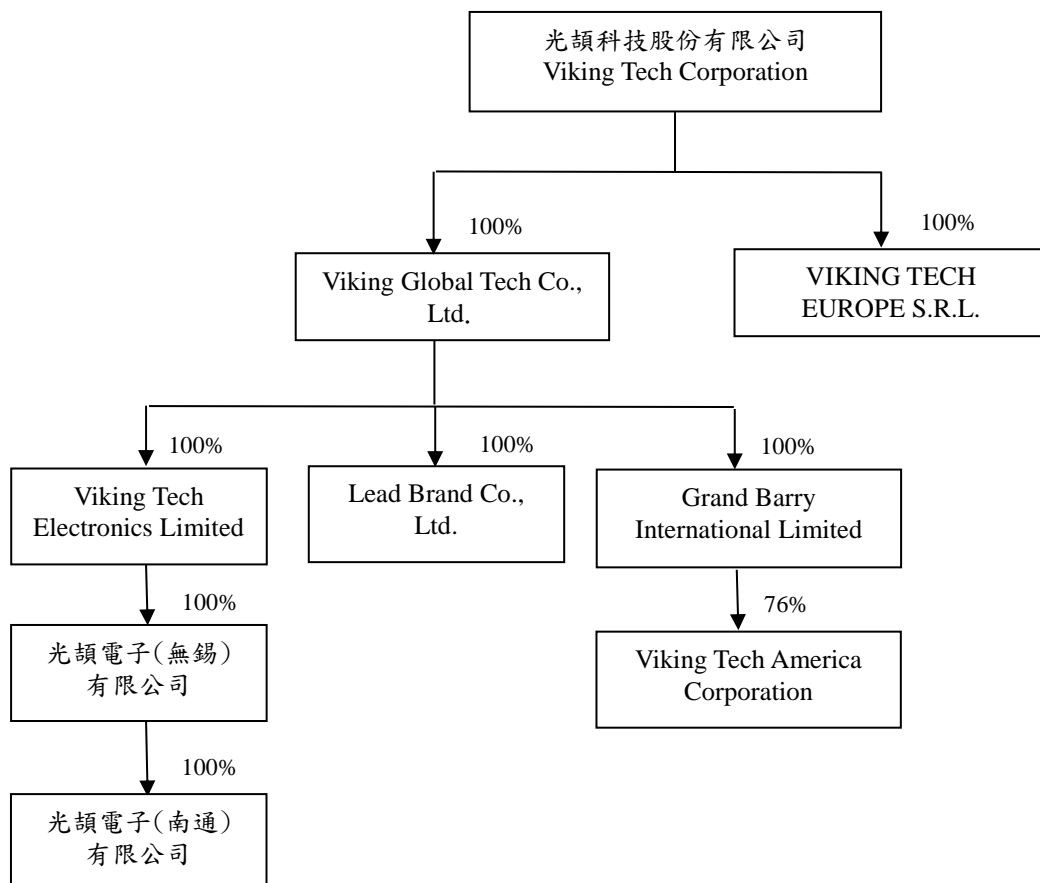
光頡科技股份有限公司
Viking Tech Corporation

100%

Viking Global Tech Co., Ltd.

100%

VIKING TECH EUROPE S.R.L.

100%

Viking Tech Electronics Limited

100%

Lead Brand Co., Ltd.

100%

Grand Barry International Limited

100%

光頡電子(無錫)有限公司

76%

Viking Tech America Corporation

100%

光頡電子(南通)有限公司